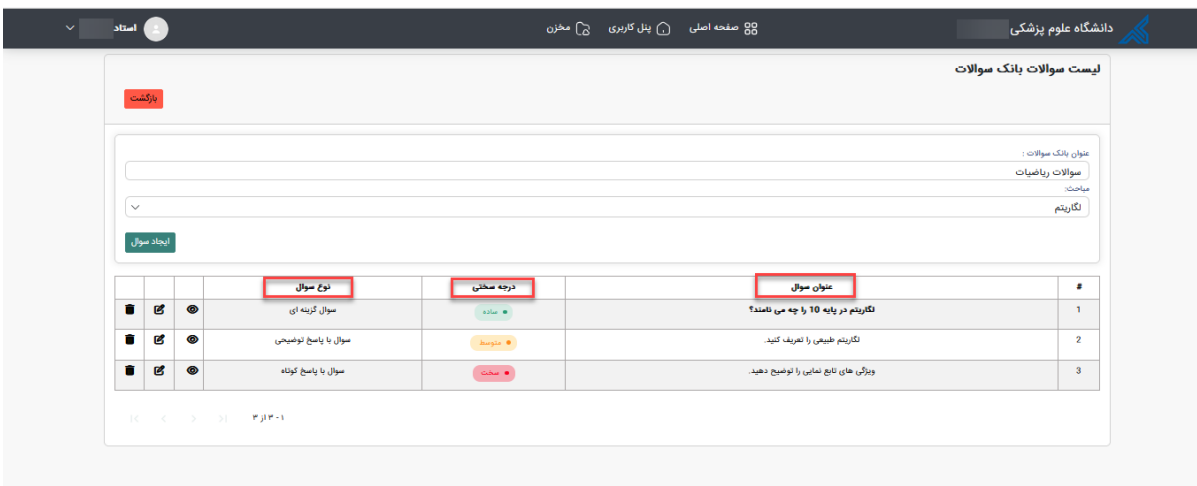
دانشگاه علوم پزشکی
صفحه اصلی
پنل کاربری
مخزن
استاد

لیست سوالات بانک سوالات
بازگشت

عنوان بانک سوالات :
سوالات ریاضیات
مباحث:
لگاریتم
ایجاد سوال

| # | عنوان سوال | درجه سختی | نوع سوال | | | |
|---|---|---|---|---|---|---|
| 1 | لگاریتم در پایه 10 را چه می نامند؟ | ساده | سوال گزینه ای | | | |
| 2 | لگاریتم طبیعی را تعریف کنید. | متوسط | سوال با پاسخ توضیحی | | | |
| 3 | ویژگی های تابع نمایی را توضیح دهید. | سخت | سوال با پاسخ کوتاه | | | |

۱-۳ از ۳